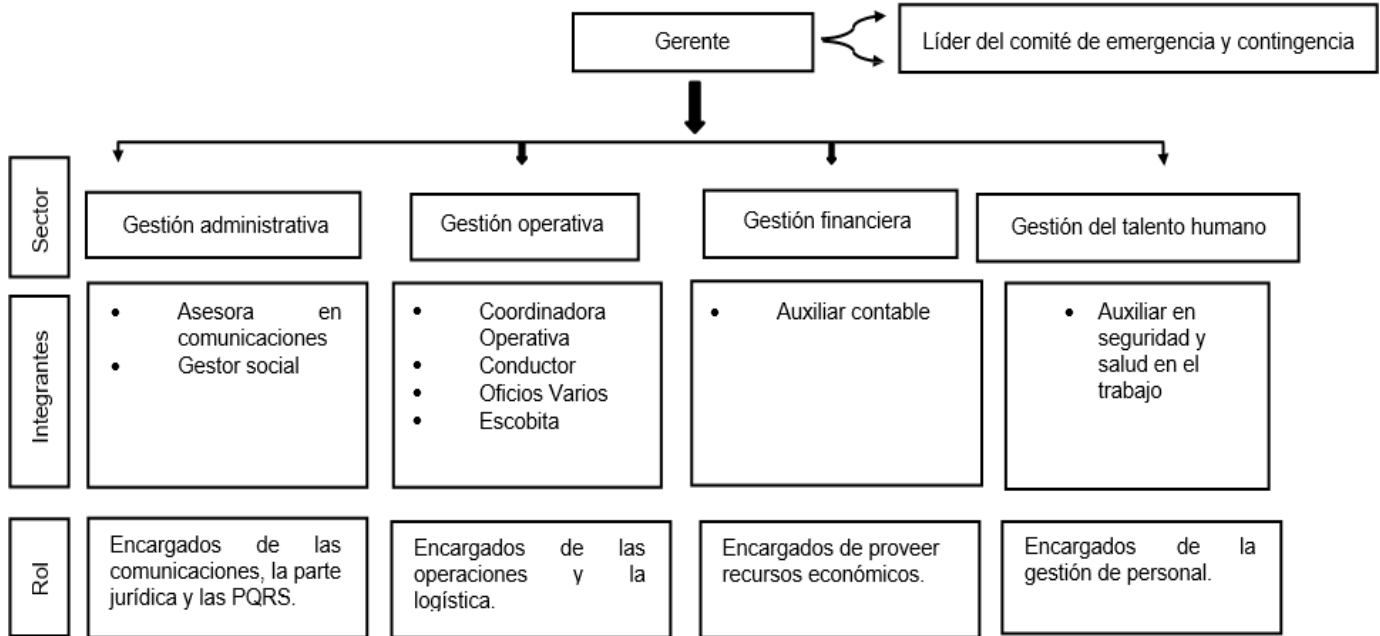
Gerente

Líder del comité de emergencia y contingencia

| Sector | Gestión administrativa | Gestión operativa | Gestión financiera | Gestión del talento humano |
|---|---|---|---|---|
| Integrantes | • Asesora en comunicaciones<br>• Gestor social | • Coordinadora Operativa<br>• Conductor<br>• Oficios Varios<br>• Escobita | • Auxiliar contable | • Auxiliar en seguridad y salud en el trabajo |
| Rol | Encargados de las comunicaciones, la parte jurídica y las PQRS. | Encargados de las operaciones y la logística. | Encargados de proveer recursos económicos. | Encargados de la gestión de personal. |